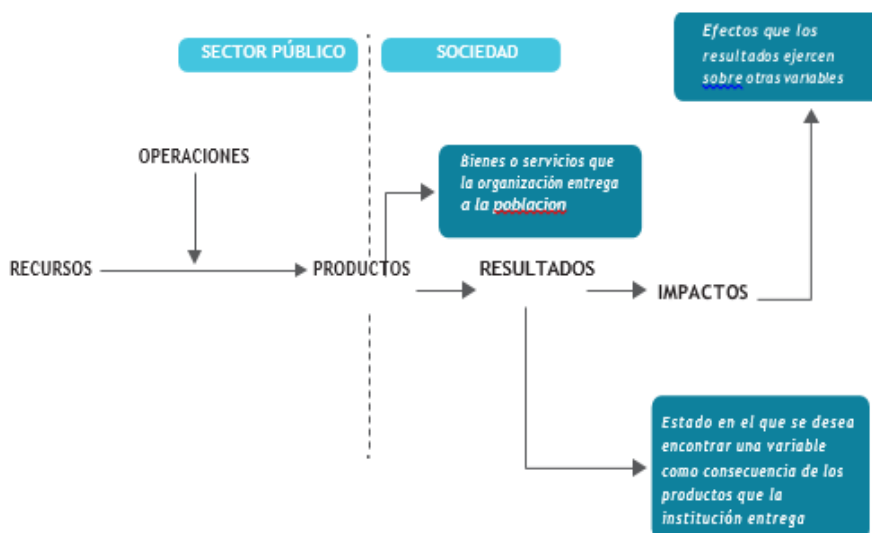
SECTOR PÚBLICO

SOCIEDAD

Efectos que los resultados ejercen sobre otras variables

OPERACIONES

Bienes o servicios que la organización entrega a la poblacion

RECURSOS

PRODUCTOS

RESULTADOS

IMPACTOS

Estado en el que se desea encontrar una variable como consecuencia de los productos que la institución entrega